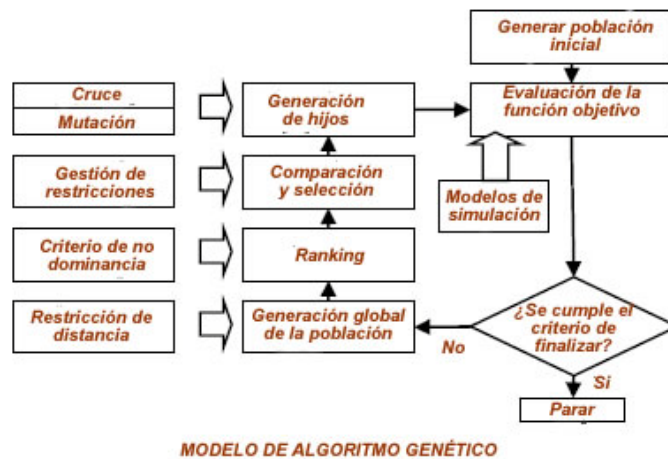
Generar población inicial

Evaluación de la función objetivo

Cruce

Mutación

Generación de hijos

Gestión de restricciones

Comparación y selección

Modelos de simulación

Criterio de no dominancia

Ranking

Restricción de distancia

Generación global de la población

¿Se cumple el criterio de finalizar?

No

Si

Parar

MODELO DE ALGORITMO GENÉTICO